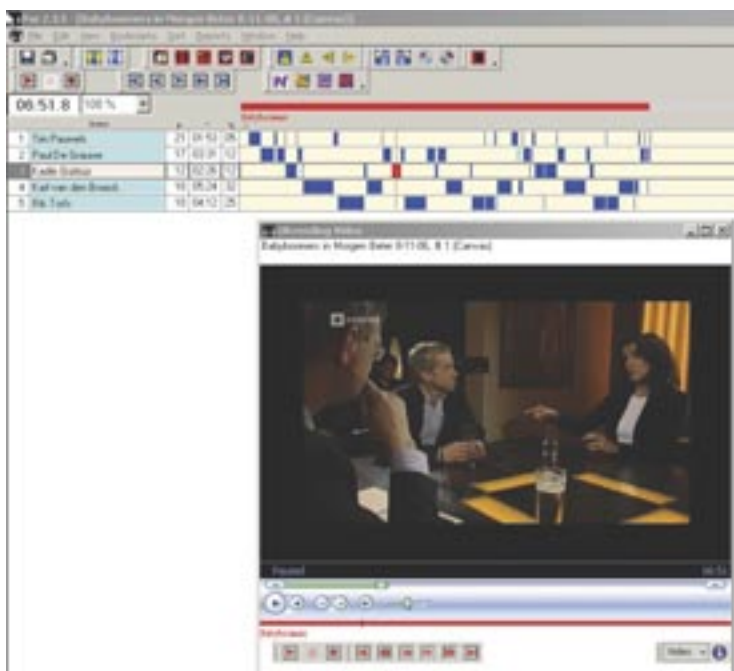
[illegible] Babyboomers in Morgen Beter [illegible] (Canvas)

06.51.8 100 %

Babyboomers

| | | | | |
|---|---|---|---|---|
| 1 | Tim Pauwels | 21 | 04.53 | 26 |
| 2 | Paul De Grauwe | 17 | 03.31 | 12 |
| 3 | Fadie Gulzar | 12 | 02.26 | 12 |
| 4 | Karl van den Broeck | 16 | 05.24 | 32 |
| 5 | Rik Torfs | 16 | 04.12 | 25 |

Uitzending Video

Babyboomers in Morgen Beter 8-11-06, B 1 (Canvas)

Paused

06:51

Babyboomers

Video